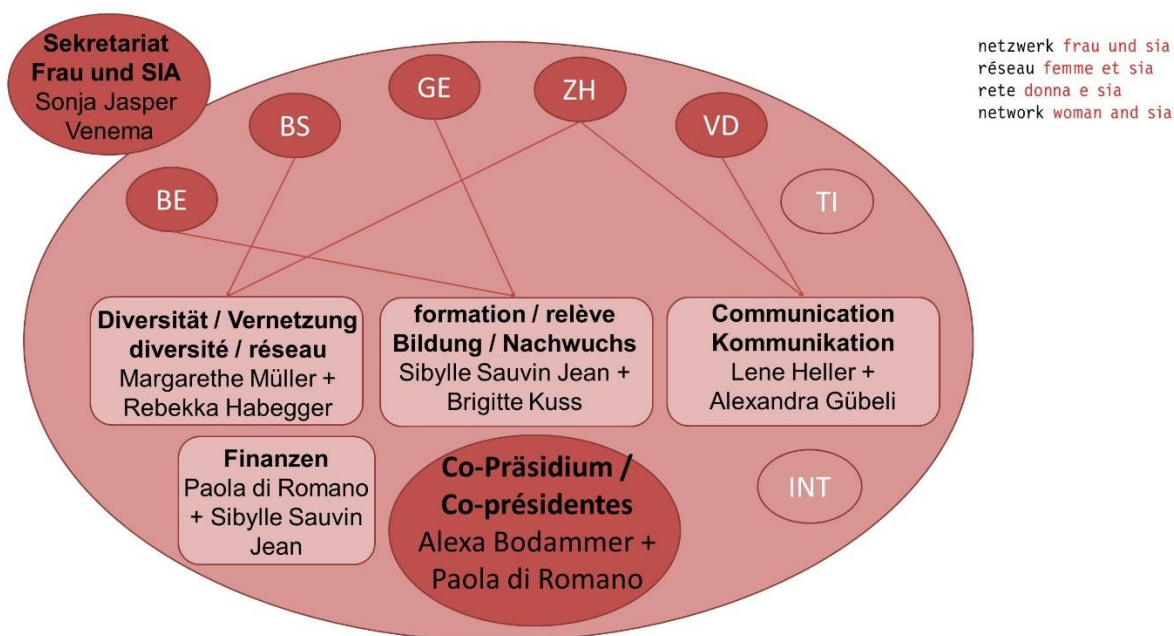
Sekretariat
Frau und SIA
Sonja Jasper Venema

netzwerk frau und sia
réseau femme et sia
rete donna e sia
network woman and sia

GE

ZH

BS

VD

BE

TI

Diversität / Vernetzung
diversité / réseau
Margarethe Müller + Rebekka Habegger

formation / relève
Bildung / Nachwuchs
Sibylle Sauvin Jean + Brigitte Kuss

Communication
Kommunikation
Lene Heller + Alexandra Gübeli

Finanzen
Paola di Romano + Sibylle Sauvin Jean

Co-Präsidium /
Co-présidentes
Alexa Bodammer + Paola di Romano

INT